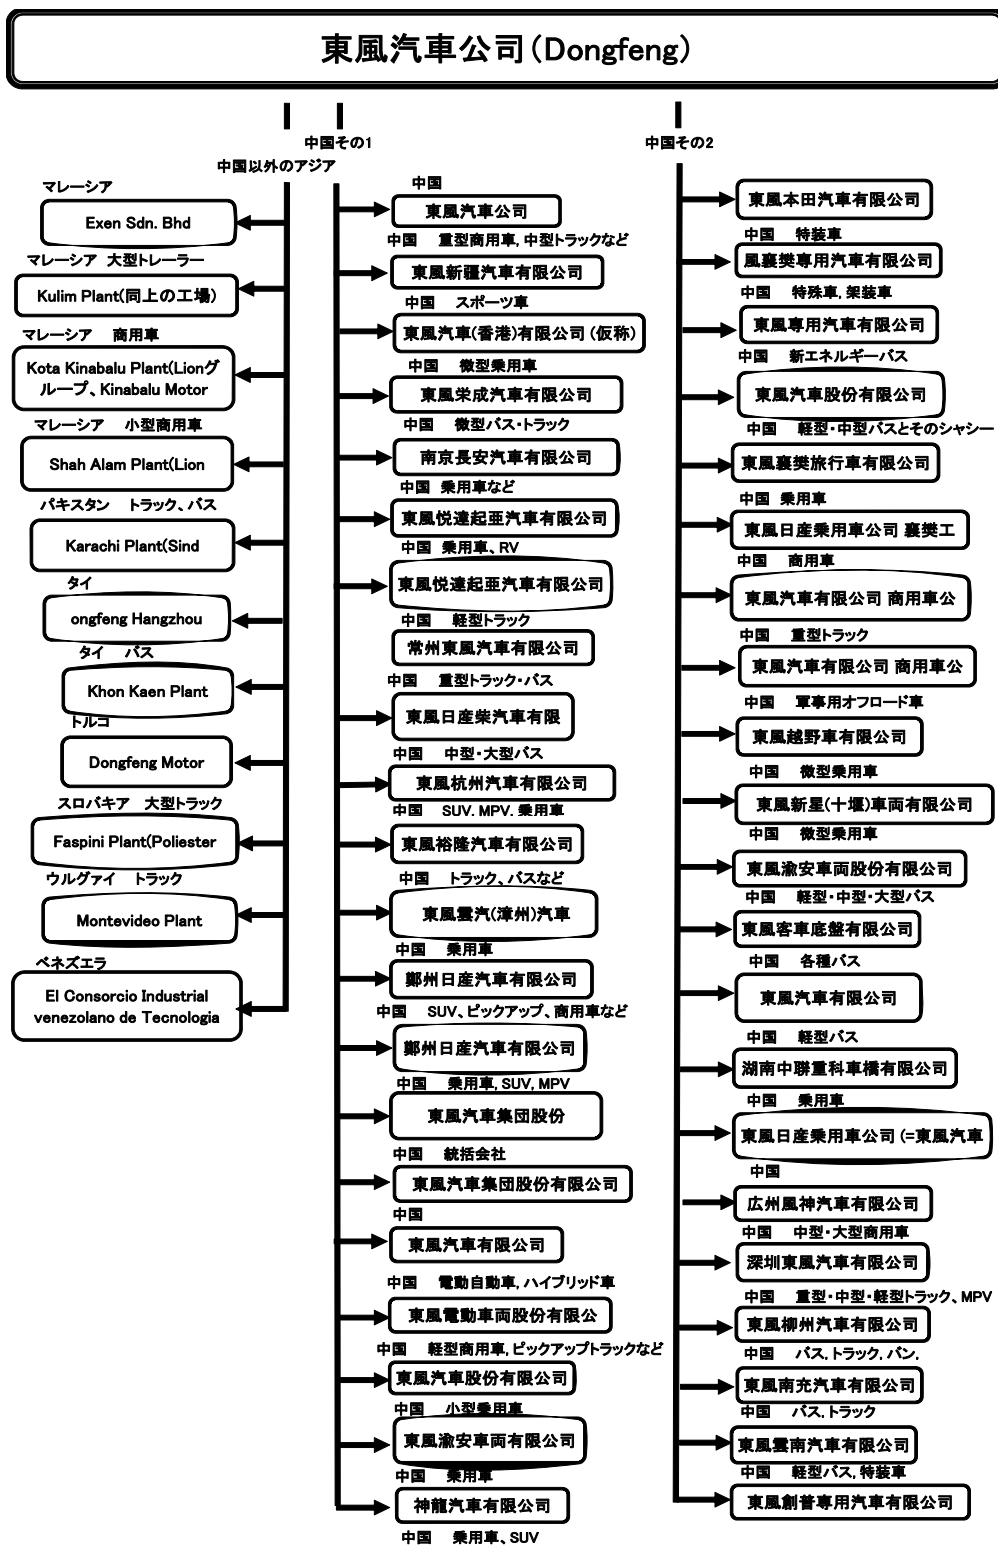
東風汽車公司(Dongfeng)

中国以外のアジア
中国その1
中国その2

マレーシア
Exen Sdn. Bhd
マレーシア 大型トレーラー
Kulim Plant(同上の工場)
マレーシア 商用車
Kota Kinabalu Plant(Lionグループ、Kinabalu Motor
マレーシア 小型商用車
Shah Alam Plant(Lion
パキスタン トラック、バス
Karachi Plant(Sind
タイ
ongfeng Hangzhou
タイ バス
Khon Kaen Plant
トルコ
Dongfeng Motor
スロバキア 大型トラック
Faspini Plant(Poliester
ウルグァイ トラック
Montevideo Plant
ベネズエラ
El Consorcio Industrial venezolano de Tecnologia

中国
東風汽車公司
中国 重型商用車, 中型トラックなど
東風新疆汽車有限公司
中国 スポーツ車
東風汽車(香港)有限公司 (仮称)
中国 微型乗用車
東風栄成汽車有限公司
中国 微型バス・トラック
南京長安汽車有限公司
中国 乗用車など
東風悦達起亜汽車有限公司
中国 乗用車、RV
東風悦達起亜汽車有限公司
中国 軽型トラック
常州東風汽車有限公司
中国 重型トラック・バス
東風日産柴汽車有限
中国 中型・大型バス
東風杭州汽車有限公司
中国 SUV. MPV. 乗用車
東風裕隆汽車有限公司
中国 トラック、バスなど
東風雲汽(漳州)汽車
中国 乗用車
鄭州日産汽車有限公司
中国 SUV、ピックアップ、商用車など
鄭州日産汽車有限公司
中国 乗用車, SUV, MPV
東風汽車集団股份
中国 統括会社
東風汽車集団股份有限公司
中国
東風汽車有限公司
中国 電動自動車, ハイブリッド車
東風電動車両股份有限公
中国 軽型商用車, ピックアップトラックなど
東風汽車股份有限公司
中国 小型乗用車
東風渝安車両有限公司
中国 乗用車
神龍汽車有限公司
中国 乗用車、SUV

東風本田汽車有限公司
中国 特装車
風襄樊専用汽車有限公司
中国 特殊車, 架装車
東風専用汽車有限公司
中国 新エネルギーバス
東風汽車股份有限公司
中国 軽型・中型バスとそのシャシー
東風襄樊旅行車有限公司
中国 乗用車
東風日産乗用車公司 襄樊工
中国 商用車
東風汽車有限公司 商用車公
中国 重型トラック
東風汽車有限公司 商用車公
中国 軍事用オフロード車
東風越野車有限公司
中国 微型乗用車
東風新星(十堰)車両有限公司
中国 微型乗用車
東風渝安車両股份有限公司
中国 軽型・中型・大型バス
東風客車底盤有限公司
中国 各種バス
東風汽車有限公司
中国 軽型バス
湖南中聯重科車橋有限公司
中国 乗用車
東風日産乗用車公司 (=東風汽車
中国
広州風神汽車有限公司
中国 中型・大型商用車
深圳東風汽車有限公司
中国 重型・中型・軽型トラック、MPV
東風柳州汽車有限公司
中国 バス, トラック, バン,
東風南充汽車有限公司
中国 バス, トラック
東風雲南汽車有限公司
中国 軽型バス, 特装車
東風創普専用汽車有限公司